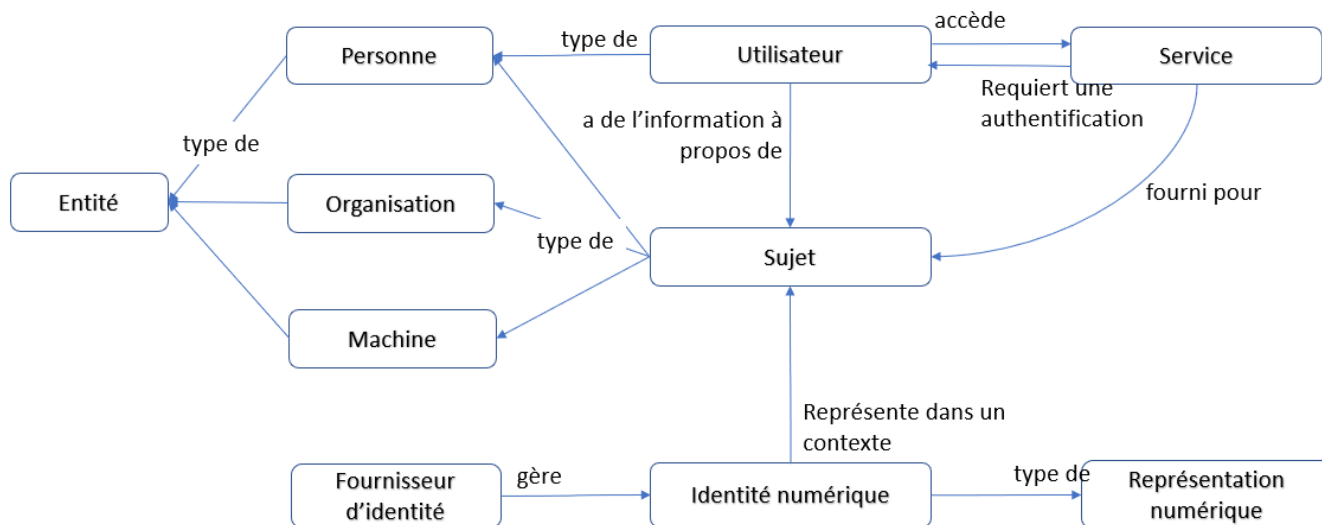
Personne

type de

Utilisateur

accède

Service

Requiert une authentification

type de

a de l'information à propos de

Entité

Organisation

fourni pour

type de

Sujet

Machine

Représente dans un contexte

Fournisseur d'identité

gère

Identité numérique

type de

Représentation numérique